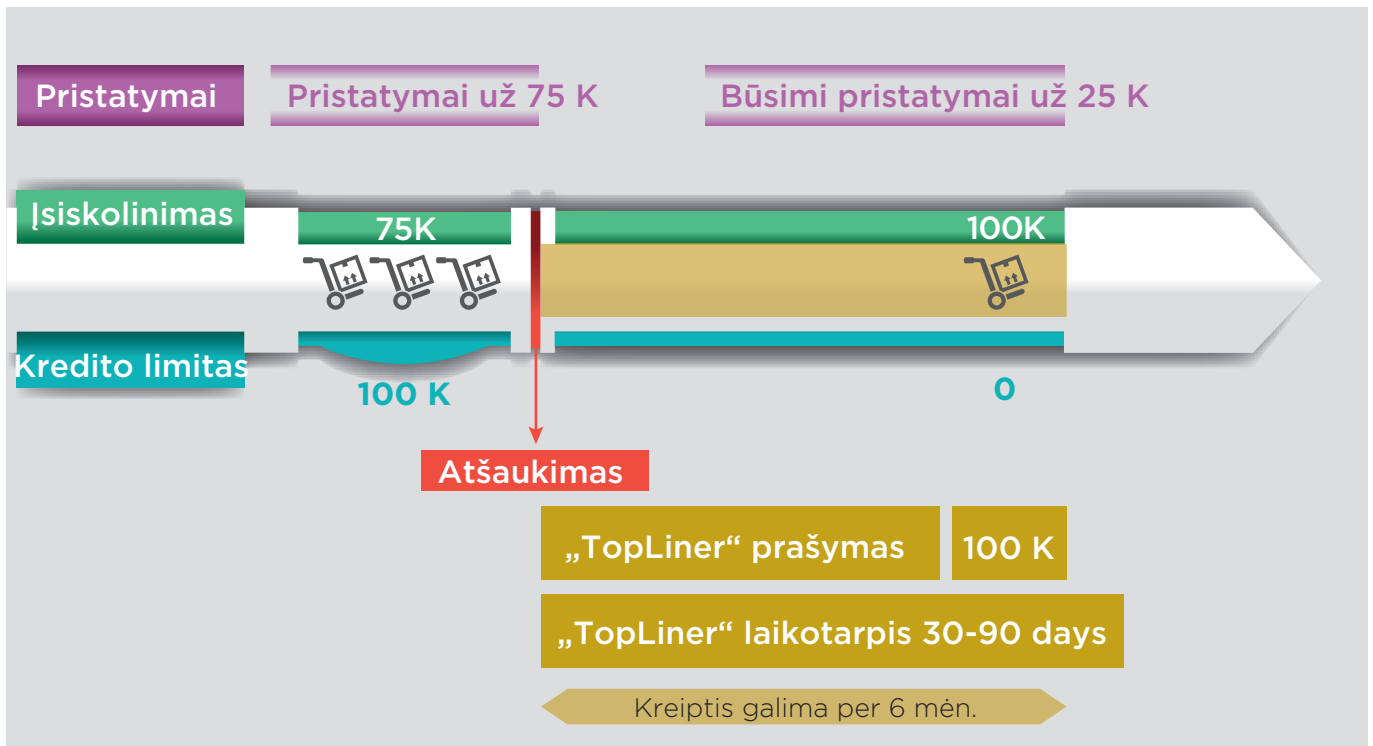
Pristatymai

Pristatymai už 75 K

Būsimi pristatymai už 25 K

Įsiskolinimas

75K

100K

Kredito limitas

100 K

0

Atšaukimas

„TopLiner“ prašymas

100 K

„TopLiner“ laikotarpis 30-90 days

Kreiptis galima per 6 mėn.